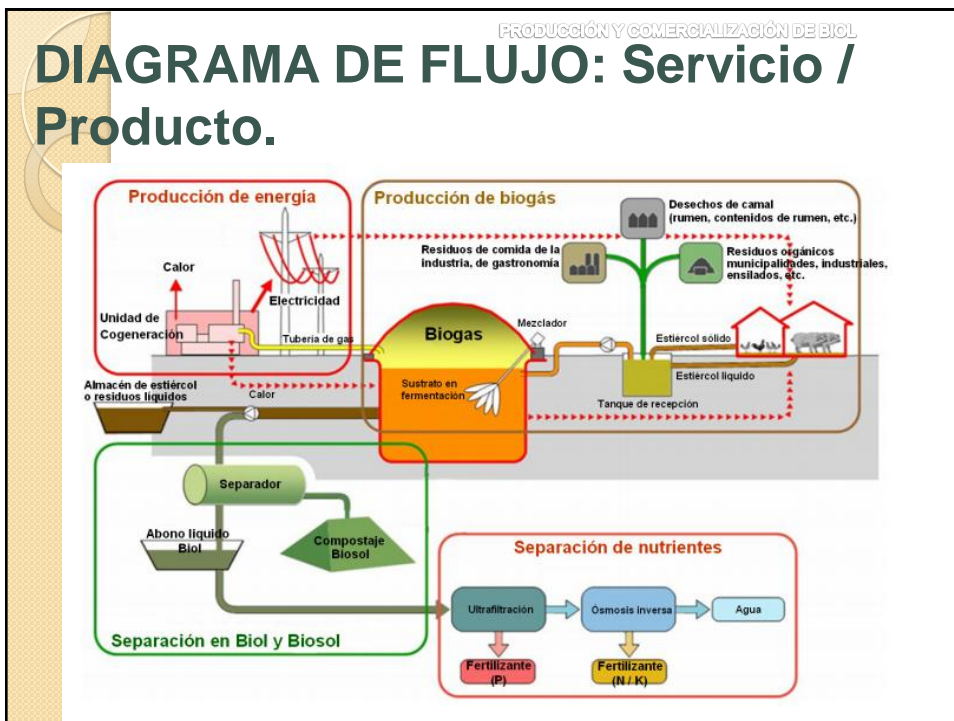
PRODUCCIÓN Y COMERCIALIZACIÓN DE BIOL

DIAGRAMA DE FLUJO: Servicio / Producto.

Producción de energía

Calor

Electricidad

Unidad de Cogeneración

Tubería de gas

Producción de biogás

Desechos de camal (rumen, contenidos de rumen, etc.)

Residuos de comida de la industria, de gastronomía

Residuos orgánicos municipalidades, industriales, ensilados, etc.

Biogas

Mezclador

Estiércol sólido

Estiércol líquido

Tanque de recepción

Sustrato en fermentación

Almacén de estiércol o residuos líquidos

Calor

Separador

Abono liquido Biol

Compostaje Biosol

Separación en Biol y Biosol

Separación de nutrientes

Ultrafiltración

Ósmosis inversa

Agua

Fertilizante (P)

Fertilizante (N / K)